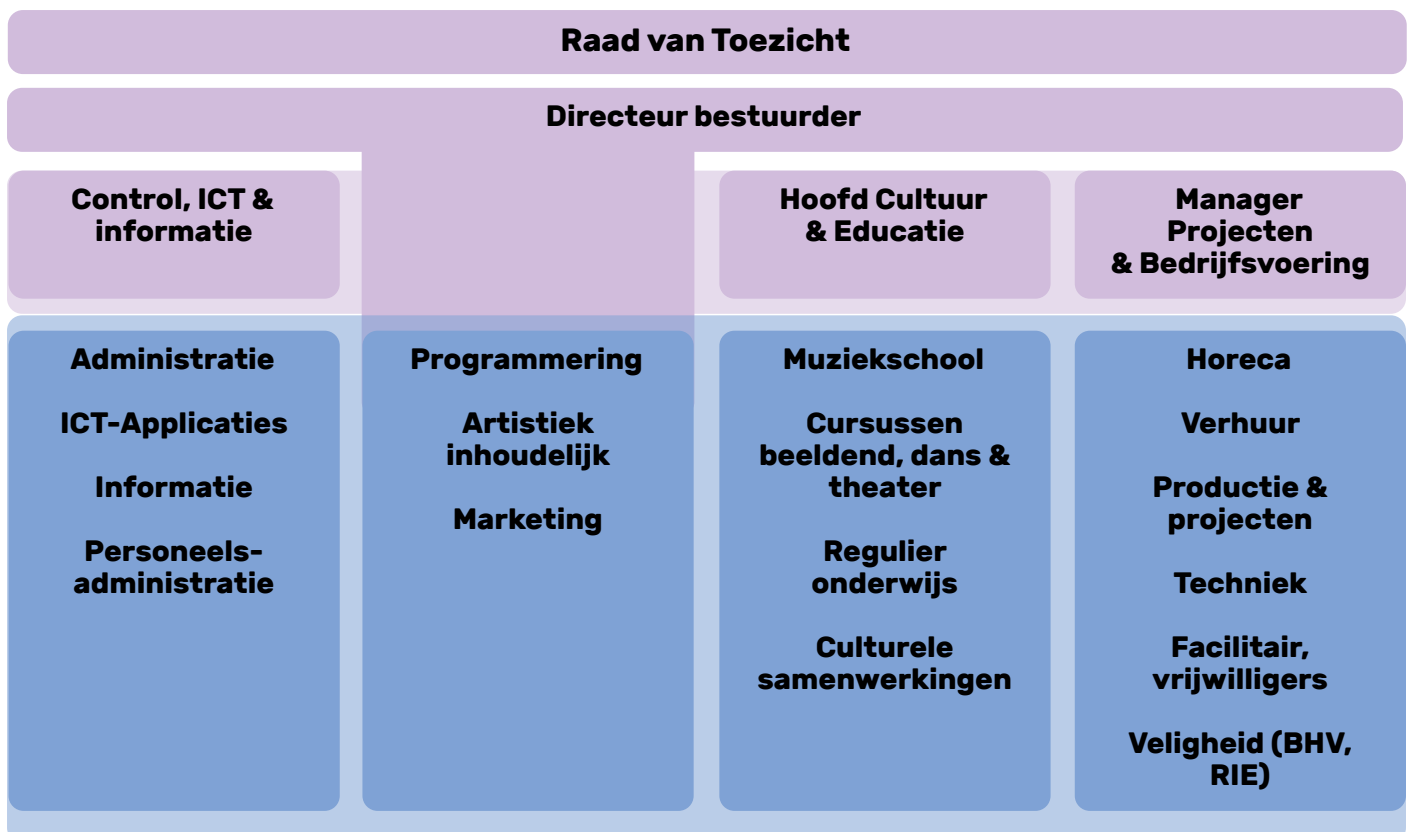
Raad van Toezicht

Directeur bestuurder

Control, ICT & informatie

Hoofd Cultuur & Educatie

Manager Projecten & Bedrijfsvoering

Administratie

ICT-Applicaties

Informatie

Personeels-administratie

Programmering

Artistiek inhoudelijk

Marketing

Muziekschool

Cursussen beeldend, dans & theater

Regulier onderwijs

Culturele samenwerkingen

Horeca

Verhuur

Productie & projecten

Techniek

Facilitair, vrijwilligers

Veligheid (BHV, RIE)